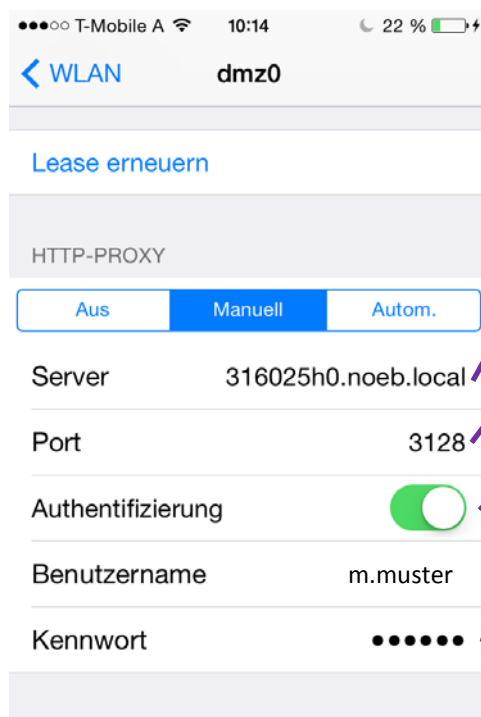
●●●○○ T-Mobile A 10:14 22 %

WLAN dmz0

Lease erneuern

HTTP-PROXY

| Aus | Manuell | Autom. |
|---|---|---|

Server 316025h0.noeb.local

Port 3128

Authentifizierung

Benutzername m.muster

Kennwort ●●●●●●